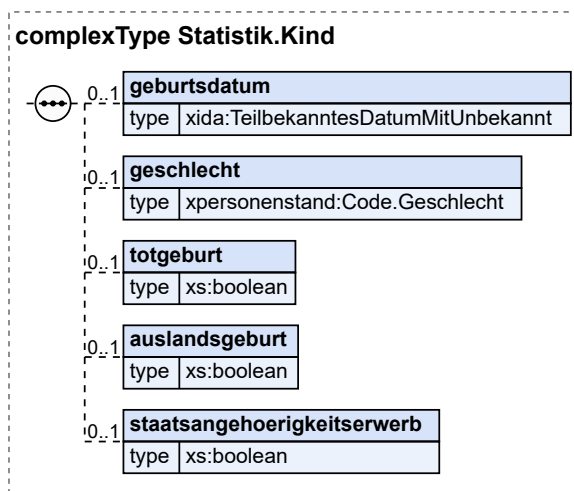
complexType Statistik.Kind

0..1
geburtsdatum
type | xida:TeilbekanntesDatumMitUnbekannt

0..1
geschlecht
type | xpersonenstand:Code.Geschlecht

0..1
totgeburt
type | xs:boolean

0..1
auslandsgeburt
type | xs:boolean

0..1
staatsangehoerigkeitserwerb
type | xs:boolean